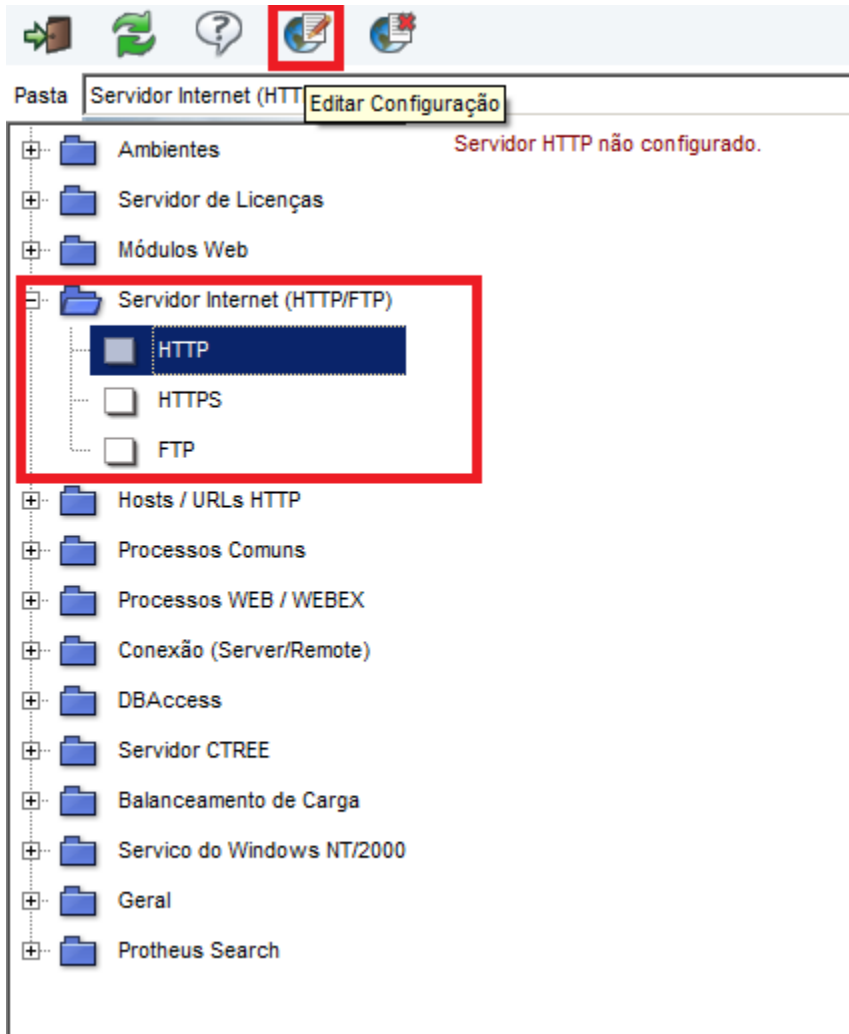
Pasta Servidor Internet (HTT

Editar Configuração

Servidor HTTP não configurado.

Ambientes

Servidor de Licenças

Módulos Web

Servidor Internet (HTTP/FTP)

HTTP

HTTPS

FTP

Hosts / URLs HTTP

Processos Comuns

Processos WEB / WEBEX

Conexão (Server/Remote)

DBAccess

Servidor CTREE

Balanceamento de Carga

Servico do Windows NT/2000

Geral

Protheus Search